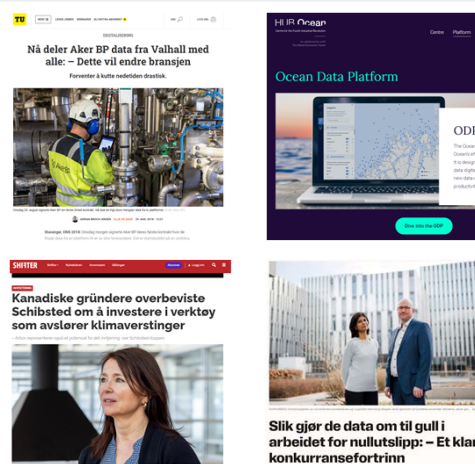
TU

DIGITALISERING

Nå deler Aker BP data fra Valhall med alle: – Dette vil endre bransjen

Forventer å kutte nedetiden drastisk.

HUB Ocean

Centre Platform

Ocean Data Platform

ODI

Dive into the ODP

SHIFTER

Kanadiske gründere overbeviste Schibsted om å investere i verktøy som avslører klimaverstinger

Slik gjør de data om til gull i arbeidet for nullutslipp: – Et klar konkurransefortrinn